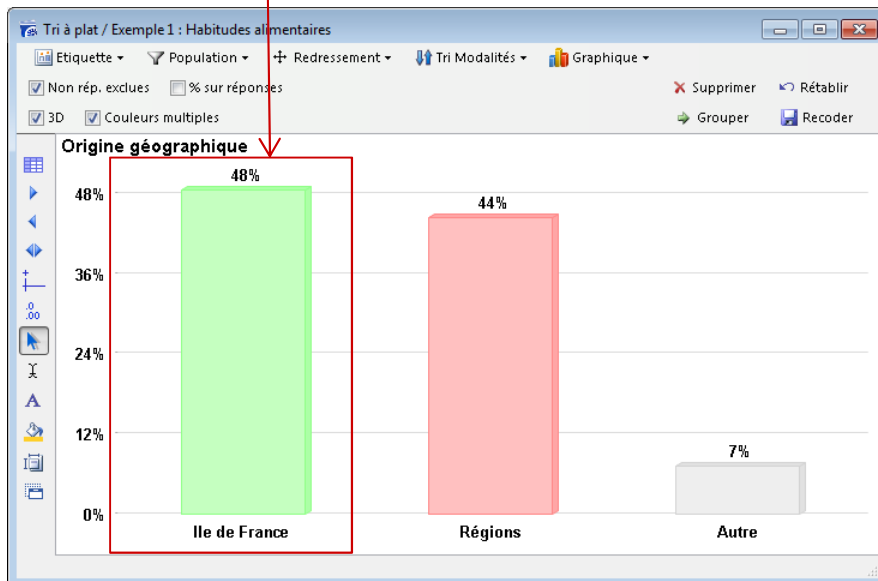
Tri à plat / Exemple 1 : Habitudes alimentaires

Etiquette ▾ Population ▾ Redressement ▾ Tri Modalités ▾ Graphique ▾

Non rép. exclues % sur réponses

3D Couleurs multiples

Supprimer Rétablir

Grouper Recoder

Origine géographique

48%
36%
24%
12%
0%

48%
44%
7%

Ile de France
Régions
Autre